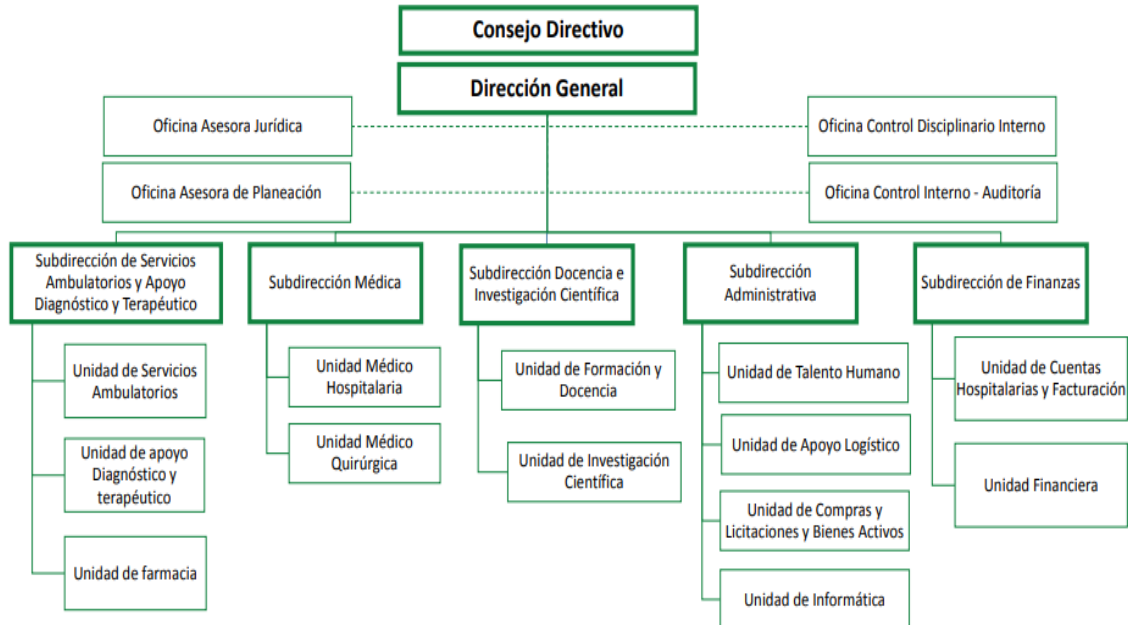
Consejo Directivo

Dirección General

Oficina Asesora Jurídica

Oficina Control Disciplinario Interno

Oficina Asesora de Planeación

Oficina Control Interno - Auditoría

Subdirección de Servicios Ambulatorios y Apoyo Diagnóstico y Terapéutico

Unidad de Servicios Ambulatorios

Unidad de apoyo Diagnóstico y terapéutico

Unidad de farmacia

Subdirección Médica

Unidad Médico Hospitalaria

Unidad Médico Quirúrgica

Subdirección Docencia e Investigación Científica

Unidad de Formación y Docencia

Unidad de Investigación Científica

Subdirección Administrativa

Unidad de Talento Humano

Unidad de Apoyo Logístico

Unidad de Compras y Licitaciones y Bienes Activos

Unidad de Informática

Subdirección de Finanzas

Unidad de Cuentas Hospitalarias y Facturación

Unidad Financiera